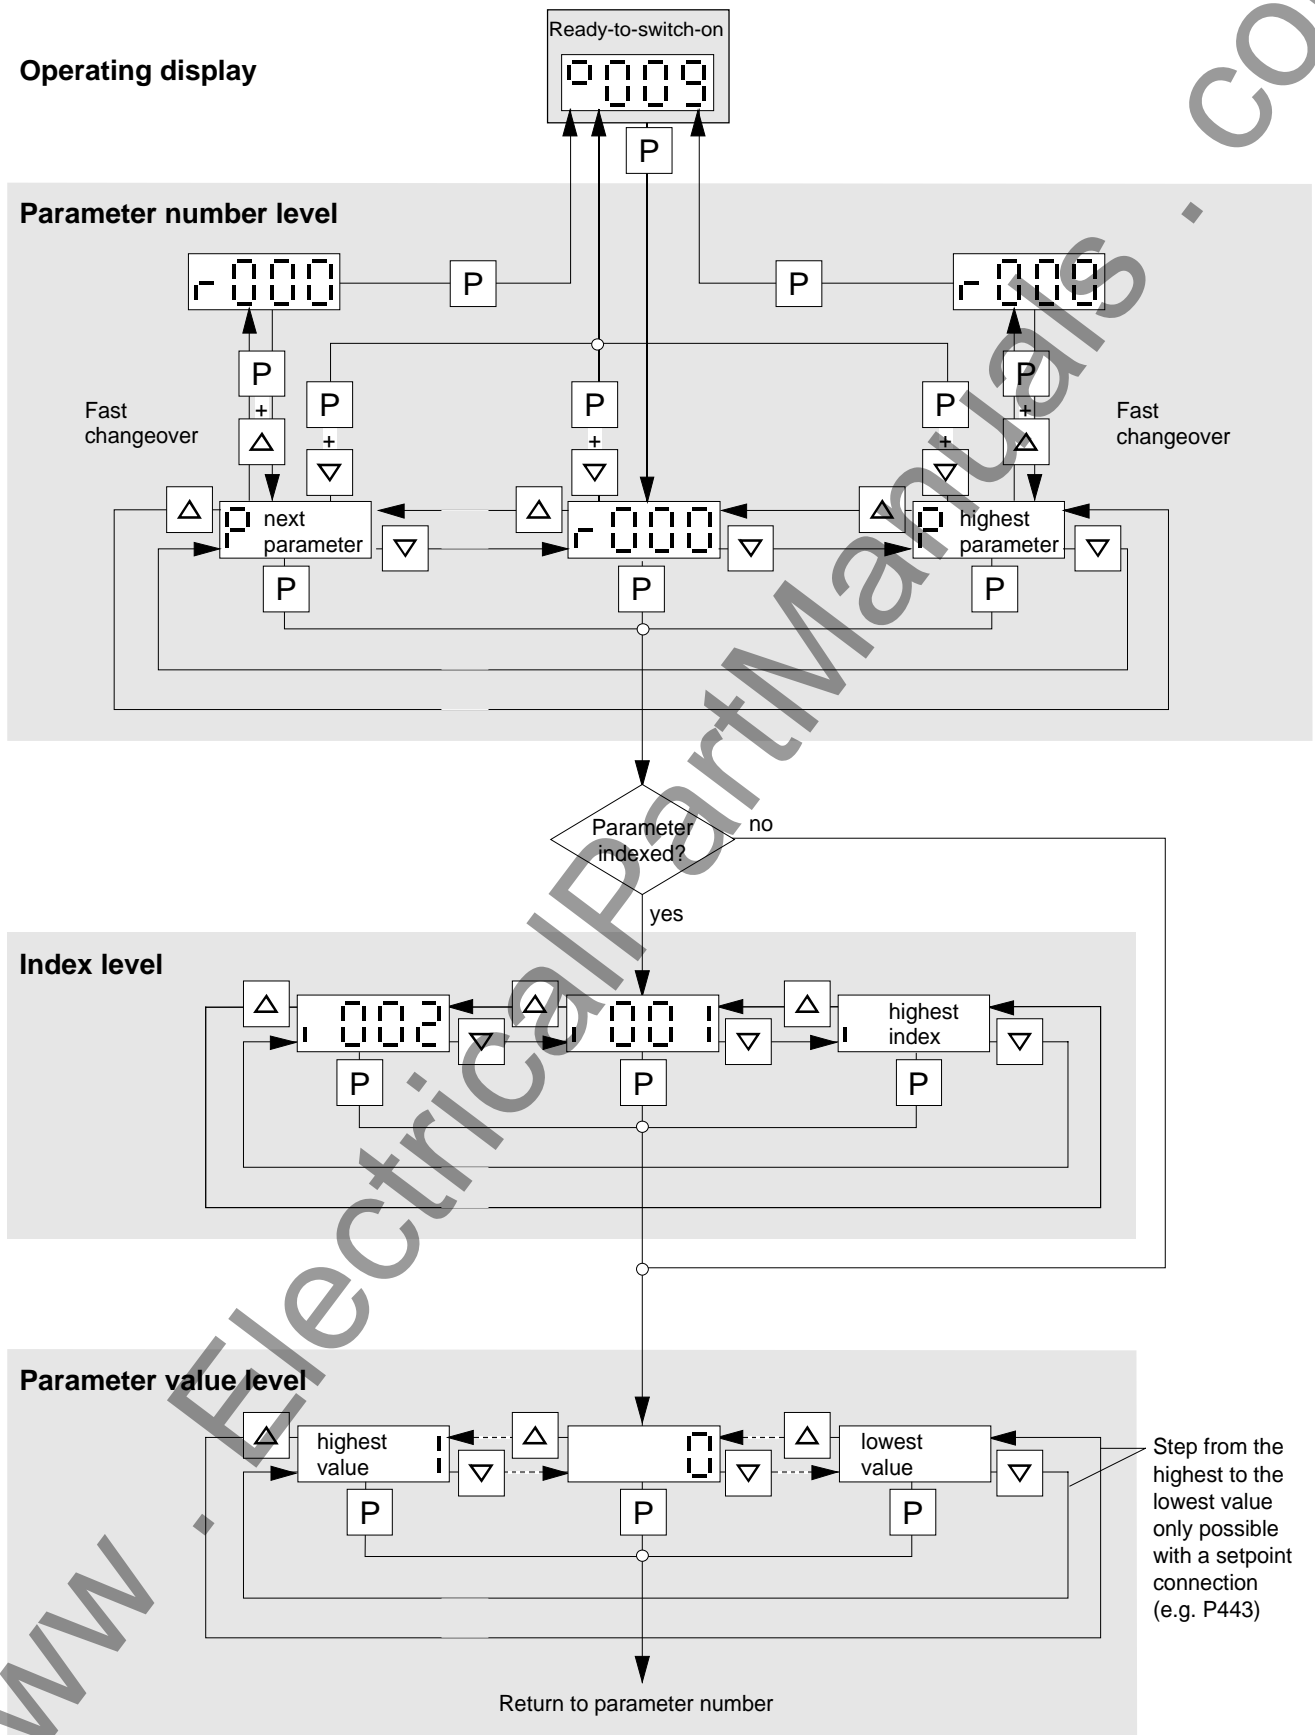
Operating display

Ready-to-switch-on

0009

P

Parameter number level

r000

P

P

r000

P

P

P

P

P

+

+

+

+

Fast changeover

Fast changeover

P next parameter

r000

P highest parameter

P

P

P

Parameter indexed?

no

yes

Index level

i002

i001

i highest index

P

P

P

Parameter value level

highest value 1

0

lowest value

P

P

P

Step from the highest to the lowest value only possible with a setpoint connection (e.g. P443)

Return to parameter number

www.ElectricalPartManuals.com